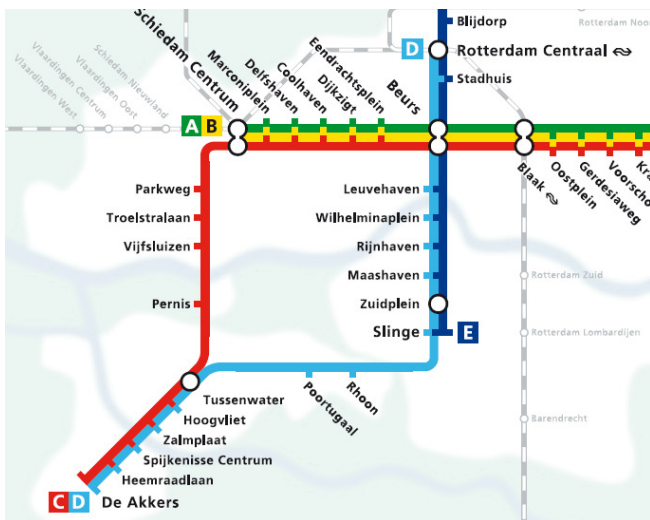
Blijdorp
Rotterdam Noord
D
Rotterdam Centraal
Stadhuis
Schiedam Centrum
Vlaardingen West
Vlaardingen Centrum
Vlaardingen Oost
Schiedam Nieuwland
Marconiplein
Delfshaven
Coolhaven
Dijkzigt
Eendrachtsplein
Beurs
A
B
Blaak
Oostplein
Gerdesiaweg
Voorscho
Kr
Parkweg
Troelstralaan
Vijfsluizen
Pernis
Leuvehaven
Wilhelminaplein
Rijnhaven
Maashaven
Zuidplein
Slinge
E
Rotterdam Zuid
Rotterdam Lombardijen
Barendrecht
Tussenwater
Poortugaal
Rhoon
Hoogvliet
Zalmplaat
Spijkenisse Centrum
Heemraadlaan
C
D
De Akkers